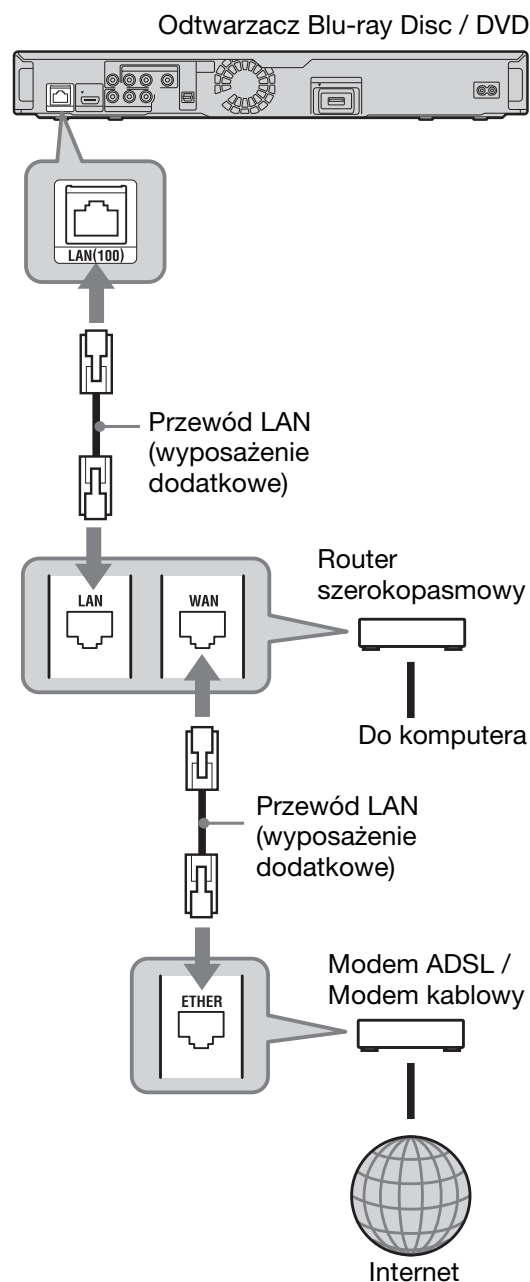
Odtwarzacz Blu-ray Disc / DVD

LAN(100)

Przewód LAN (wyposażenie dodatkowe)

LAN

WAN

Router szerokopasmowy

Do komputera

Przewód LAN (wyposażenie dodatkowe)

ETHER

Modem ADSL / Modem kablowy

Internet